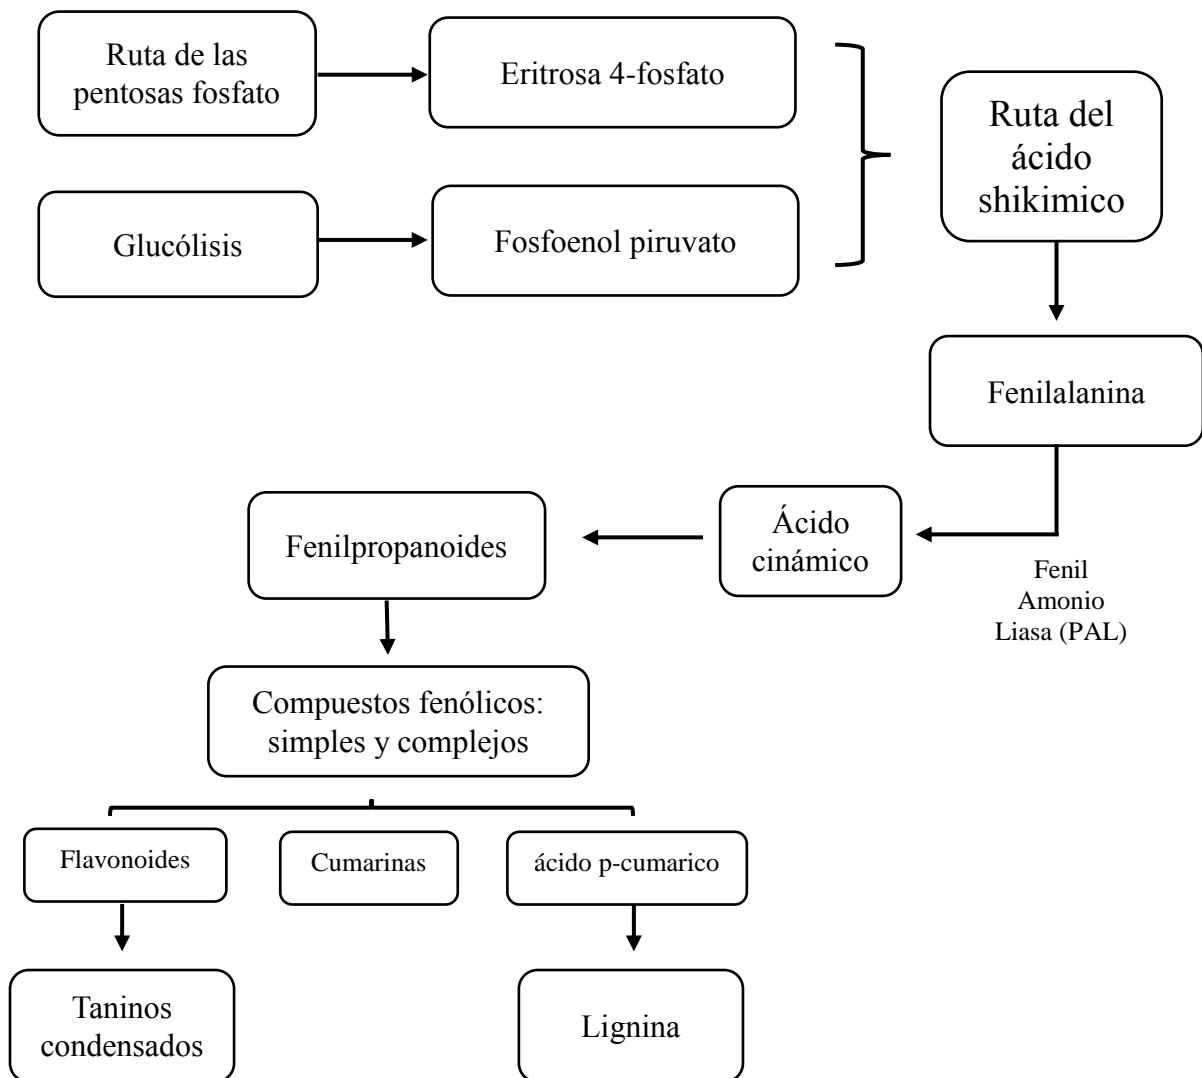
Ruta de las pentosas fosfato

Eritrosa 4-fosfato

Glucólisis

Fosfoenol piruvato

Ruta del ácido shikimico

Fenilalanina

Fenil Amonio Liasa (PAL)

Ácido cinámico

Fenilpropanoides

Compuestos fenólicos: simples y complejos

Flavonoides

Cumarinas

ácido p-cumarico

Taninos condensados

Lignina